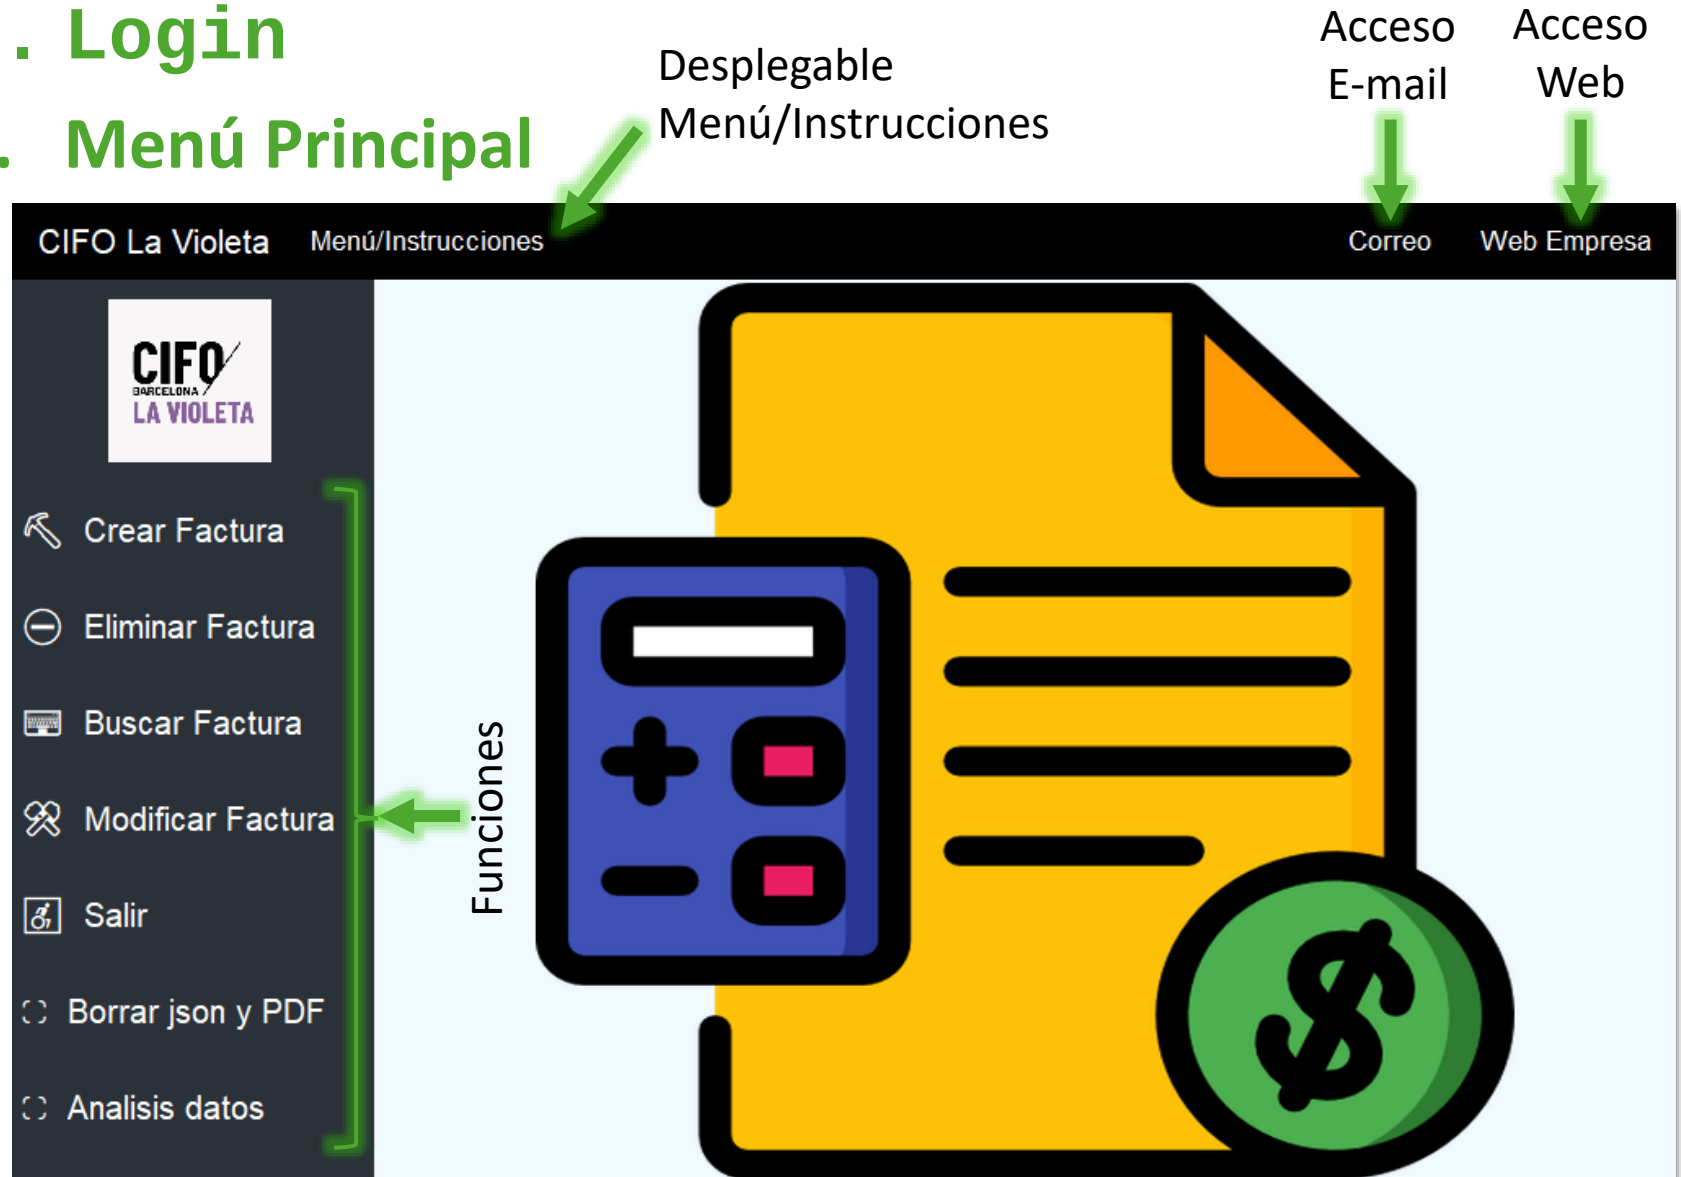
. Login

. Menú Principal

Desplegable
Menú/Instrucciones

Acceso
E-mail

Acceso
Web

CIFO La Violeta

Menú/Instrucciones

Correo

Web Empresa

CIFO
BARCELONA
LA VIOLETA

Crear Factura

Eliminar Factura

Buscar Factura

Modificar Factura

Salir

Borrar json y PDF

Analisis datos

Funciones

$